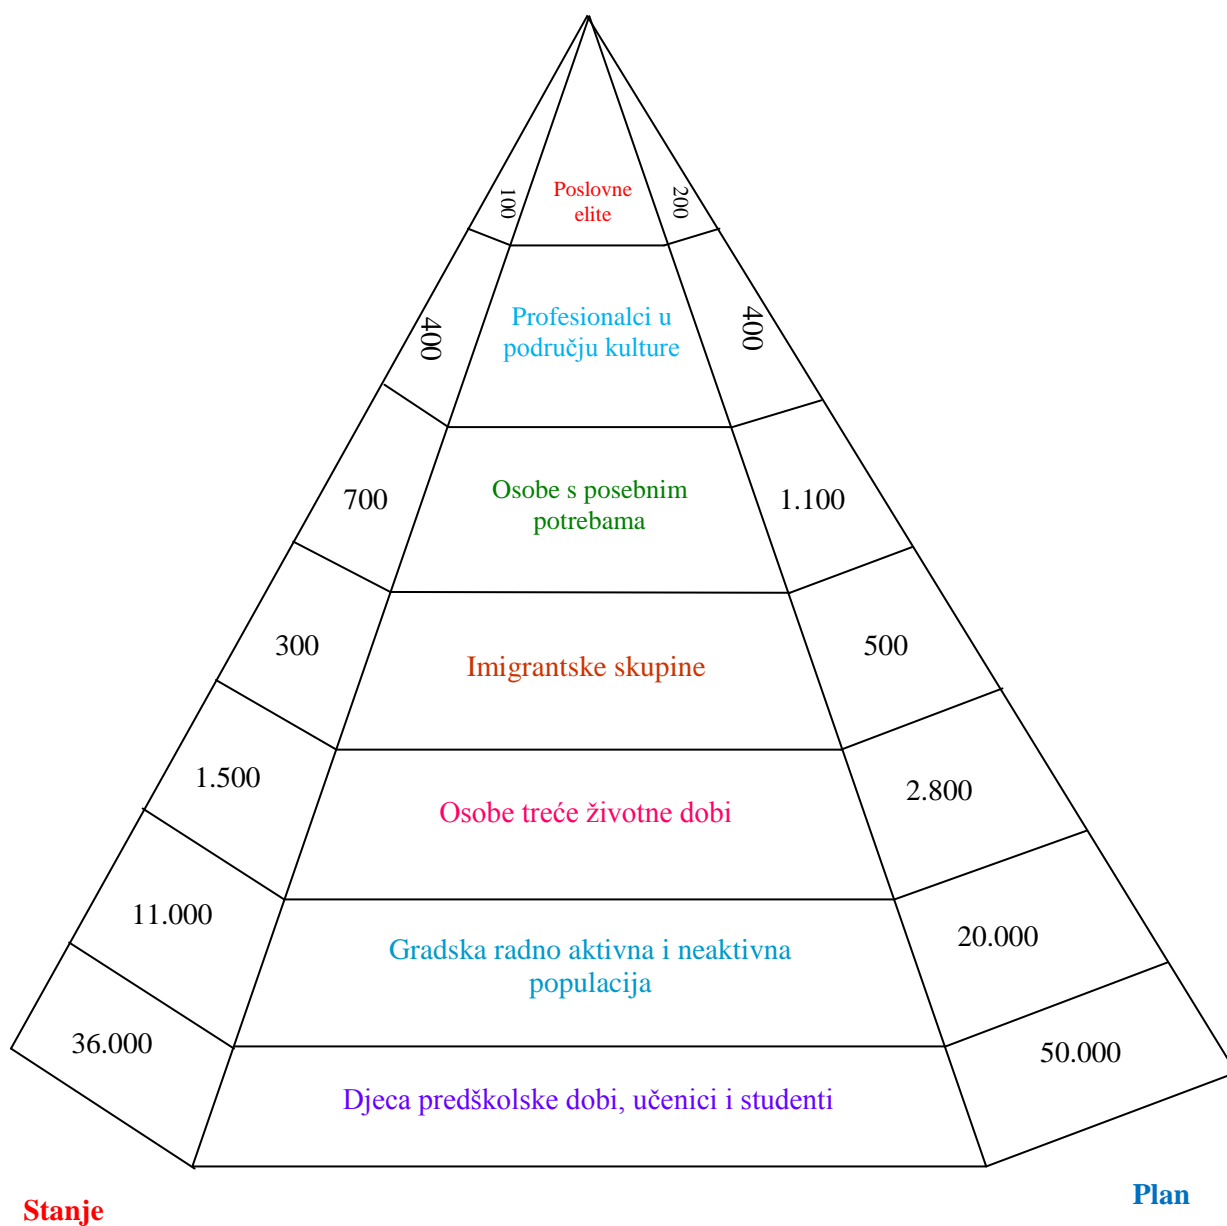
100
Poslovne elite
200

400
Profesionalci u području kulture
400

700
Osobe s posebnim potrebama
1.100

300
Imigrantske skupine
500

1.500
Osobe treće životne dobi
2.800

11.000
Gradska radno aktivna i neaktivna populacija
20.000

36.000
Djeca predškolske dobi, učenici i studenti
50.000

Stanje

Plan